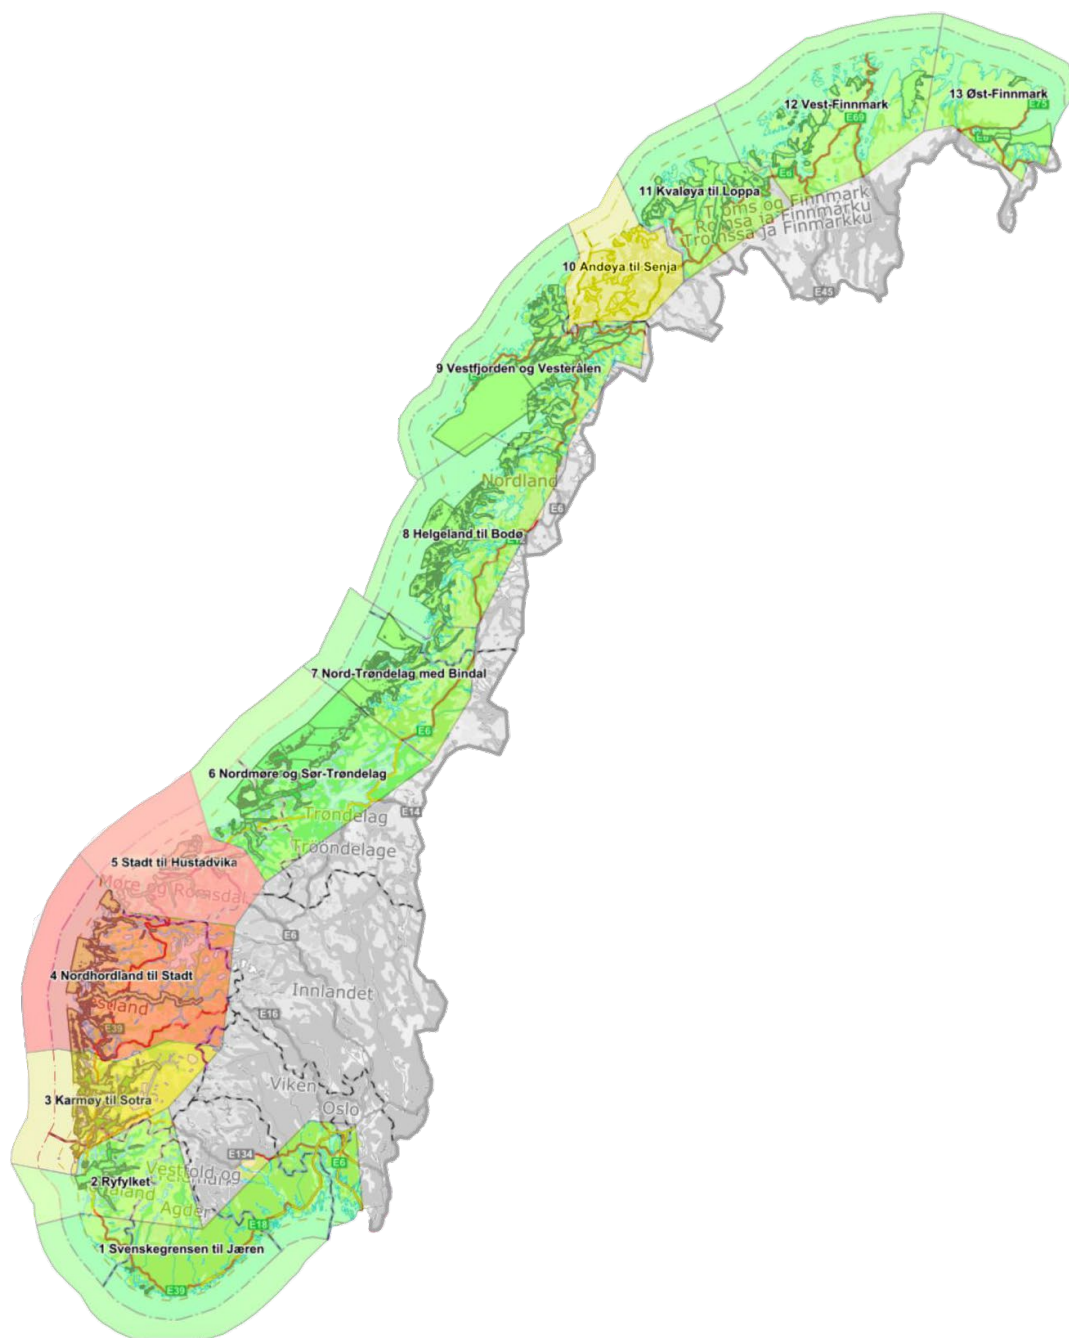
13 Øst-Finnmark
E75
12 Vest-Finnmark
E69
E6
11 Kvaløya til Loppa
Troms og Finnmark
Romsa ja Finnmárku
Tromssa ja Finmarkku
E45
10 Andøya til Senja
9 Vestfjorden og Vesterålen
Nordland
E6
8 Helgeland til Bodø
7 Nord-Trøndelag med Bindal
E6
6 Nordmøre og Sør-Trøndelag
Trøndelag
Trööndelage
E14
5 Stadt til Hustadvika
Møre og Romsdal
E6
4 Nordhordland til Stadt
Vestland
E39
E16
Innlandet
Viken
Oslo
3 Karmøy til Sotra
E134
E6
Vestfold og Telemark
2 Ryfylket
Rogaland
Agder
E18
1 Svenskegrensen til Jæren
E39